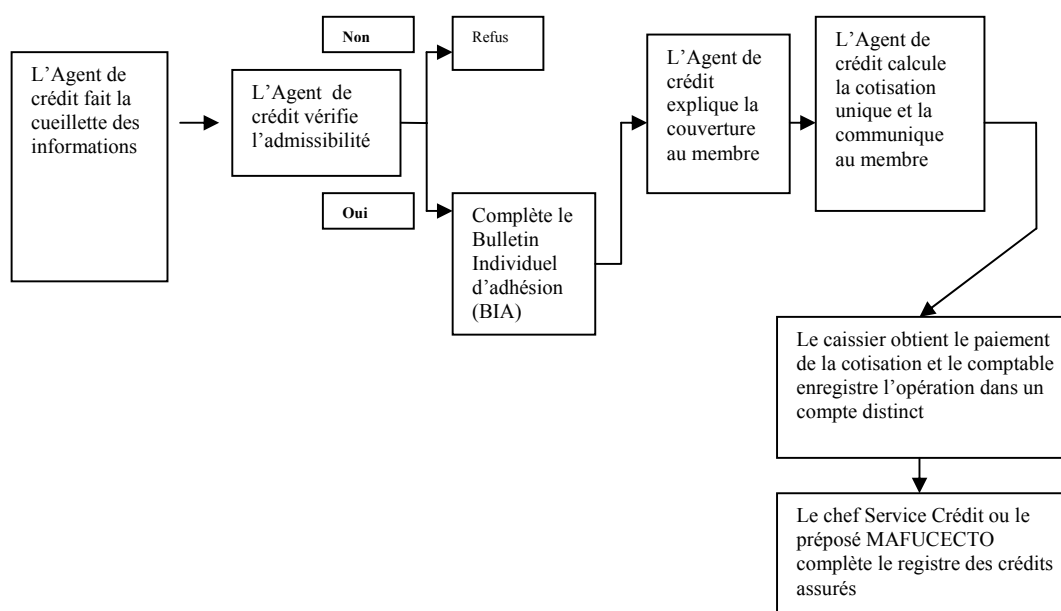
L'Agent de crédit fait la cueillette des informations

L'Agent de crédit vérifie l'admissibilité

Non

Refus

Oui

Complète le Bulletin Individuel d'adhésion (BIA)

L'Agent de crédit explique la couverture au membre

L'Agent de crédit calcule la cotisation unique et la communique au membre

Le caissier obtient le paiement de la cotisation et le comptable enregistre l'opération dans un compte distinct

Le chef Service Crédit ou le préposé MAFUCECTO complète le registre des crédits assurés